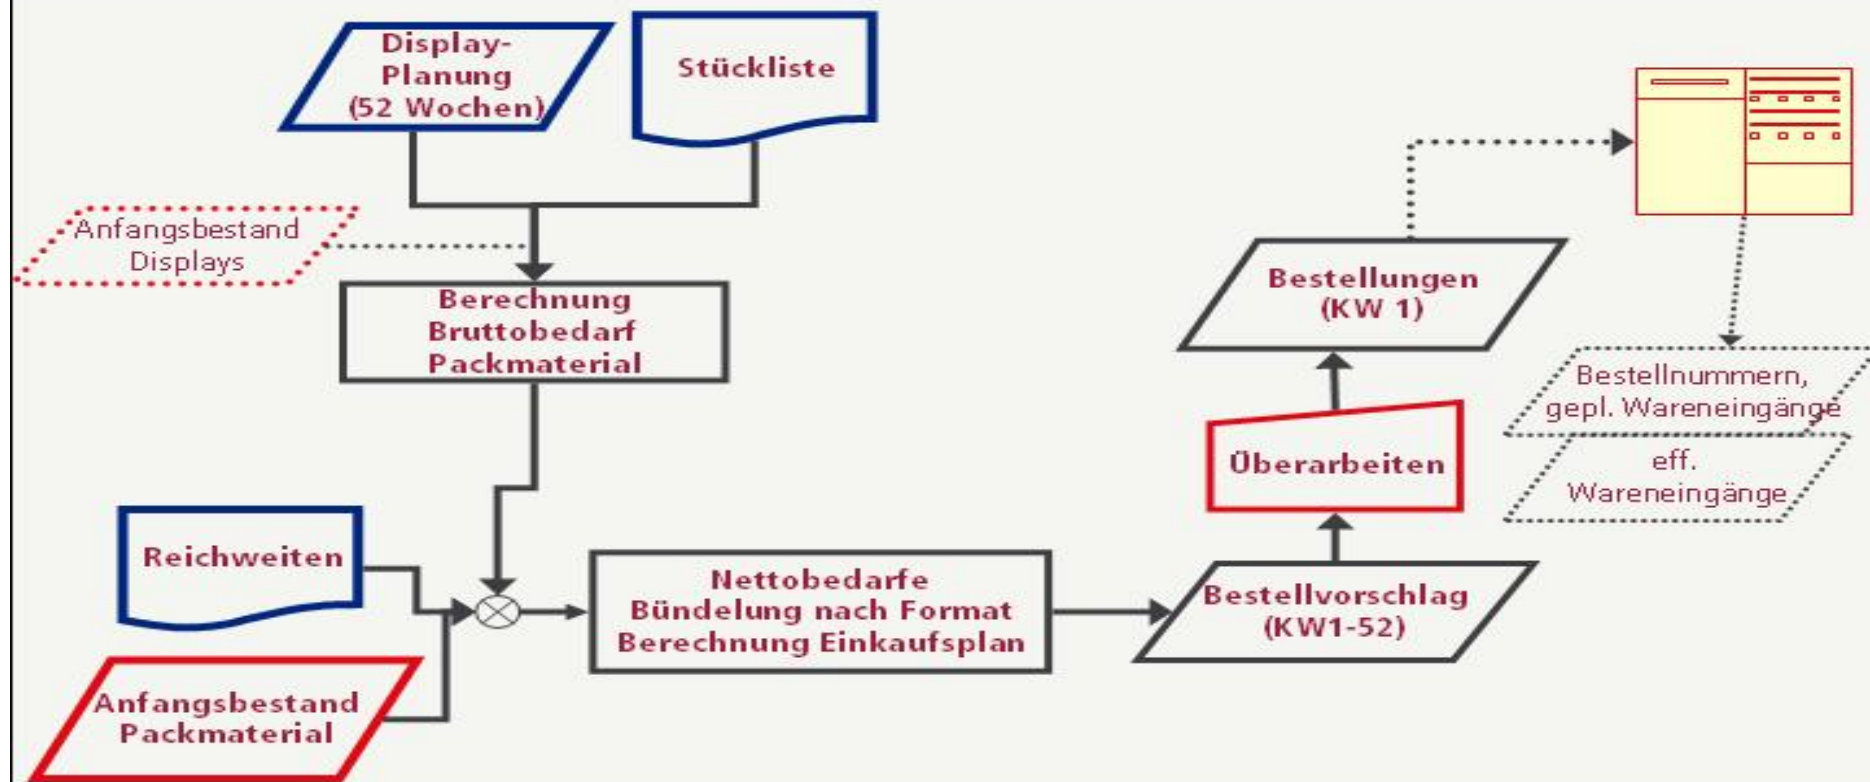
Display-Planung (52 Wochen)

Stückliste

Anfangsbestand Displays

Berechnung Bruttobedarf Packmaterial

Reichweiten

Anfangsbestand Packmaterial

Nettobedarfe
Bündelung nach Format
Berechnung Einkaufsplan

Bestellvorschlag (KW1-52)

Überarbeiten

Bestellungen (KW 1)

Bestellnummern, gepl. Wareneingänge

eff. Wareneingänge